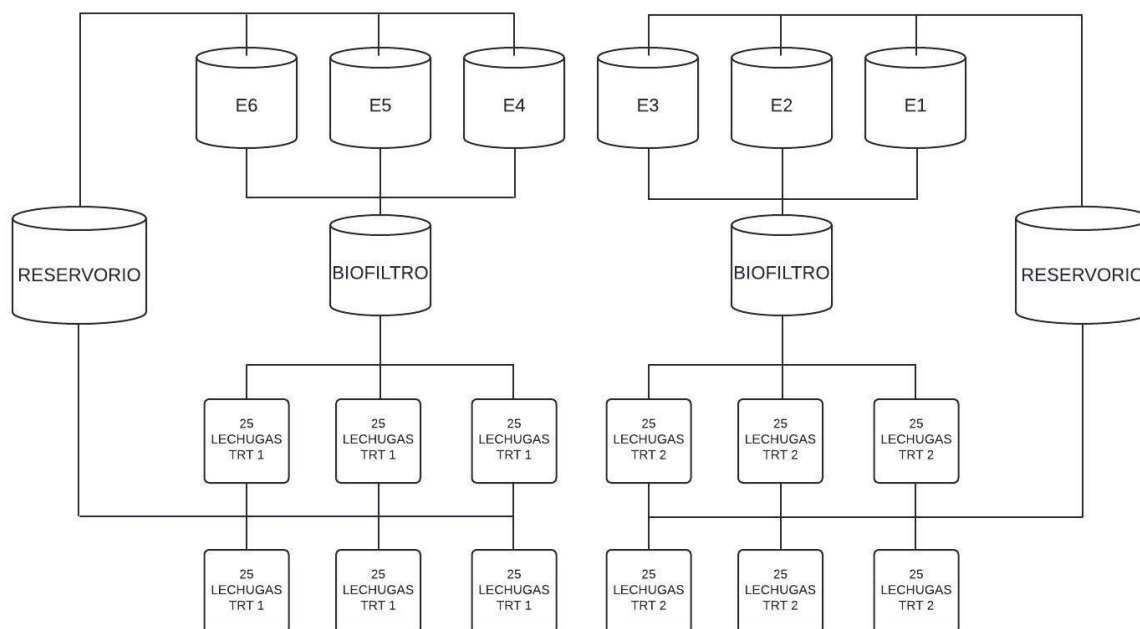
E6

E5

E4

E3

E2

E1

RESERVORIO

BIOFILTRO

BIOFILTRO

RESERVORIO

25 LECHUGAS TRT 1

25 LECHUGAS TRT 1

25 LECHUGAS TRT 1

25 LECHUGAS TRT 2

25 LECHUGAS TRT 2

25 LECHUGAS TRT 2

25 LECHUGAS TRT 1

25 LECHUGAS TRT 1

25 LECHUGAS TRT 1

25 LECHUGAS TRT 2

25 LECHUGAS TRT 2

25 LECHUGAS TRT 2